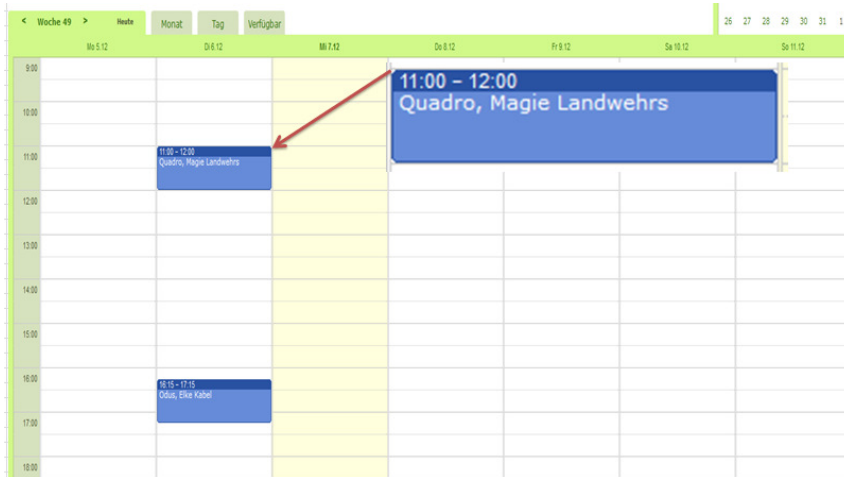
< Woche 49 > Heute Monat Tag Verfügbar

26 27 28 29 30 31 1

Mo 5.12 Di 6.12 Mi 7.12 Do 8.12 Fr 9.12 Sa 10.12 So 11.12

9:00

10:00

11:00

12:00

13:00

14:00

15:00

16:00

17:00

18:00

11:00 - 12:00
Quadro, Magie Landwehrs

11:00 – 12:00
Quadro, Magie Landwehrs

16:15 - 17:15
Odus, Elke Kabel